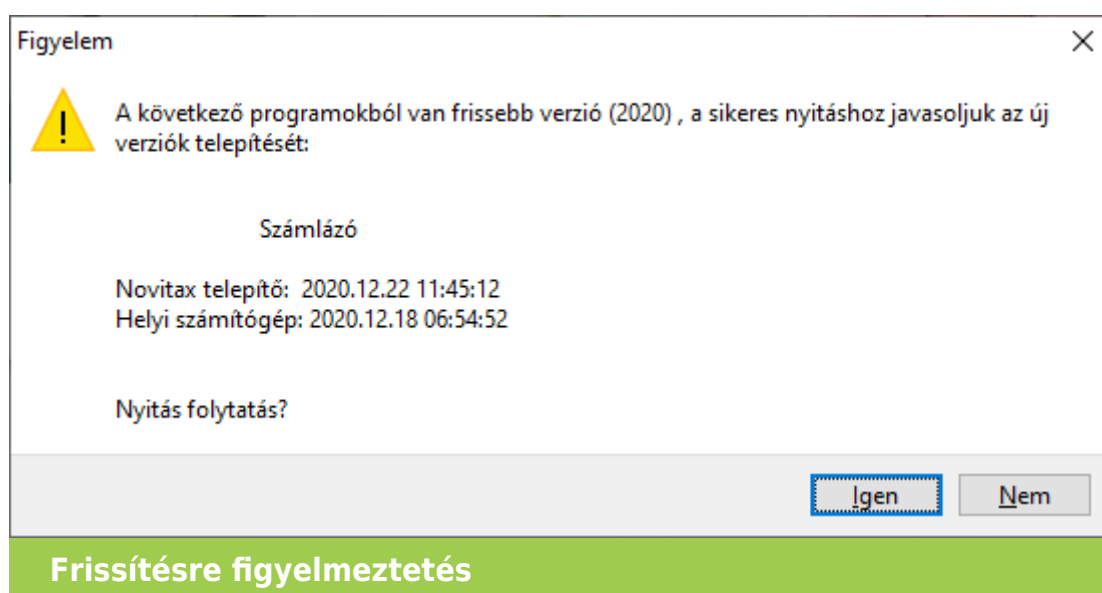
Figyelem

A következő programokból van frissebb verzió (2020) , a sikeres nyitáshoz javasoljuk az új verziók telepítését:

Számlázó

Novitax telepítő: 2020.12.22 11:45:12
Helyi számítógép: 2020.12.18 06:54:52

Nyitás folytatás?

Igen

Nem

Frissítésre figyelmeztetés